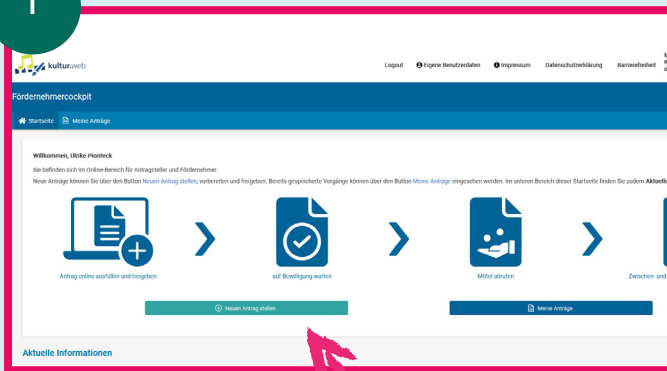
1

kultur.web

Logout Eigene Benutzerdaten Impressum Datenschutzerklärung Barrierefreiheit

Fördernehmercockpit

Startseite Meine Anträge

Willkommen, Ulrike Pionteck

Sie befinden sich im Online-Bereich für Antragsteller und Fördernehmer.

Neue Anträge können Sie über den Button Neuen Antrag stellen, vorbereiten und freigeben. Bereits gespeicherte Vorgänge können über den Button Meine Anträge eingesehen werden. Im unteren Bereich dieser Startseite finden Sie zudem Aktuelle

Antrag online ausfüllen und freigeben

auf Bewilligung warten

Mittel abrufen

Zwischen- und

Neuen Antrag stellen

Meine Anträge

Aktuelle Informationen